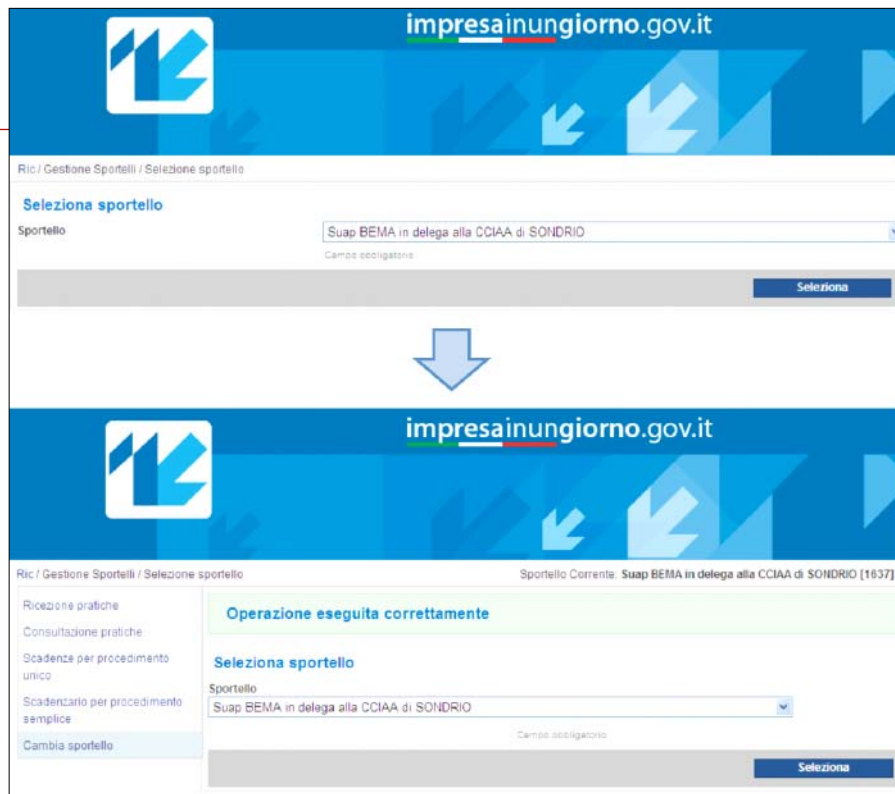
impresainungiorno.gov.it

Ric / Gestione Sportelli / Selezione sportello

Seleziona sportello

Sportello

Suap BEMA in delega alla CCIAA di SONDRIO

Campo obbligatorio

Seleziona

impresainungiorno.gov.it

Ric / Gestione Sportelli / Selezione sportello

Sportello Corrente: Suap BEMA in delega alla CCIAA di SONDRIO [1637]

Ricezione pratiche

Consultazione pratiche

Scadenze per procedimento unico

Scadenzario per procedimento semplice

Cambia sportello

Operazione eseguita correttamente

Seleziona sportello

Sportello

Suap BEMA in delega alla CCIAA di SONDRIO

Campo obbligatorio

Seleziona